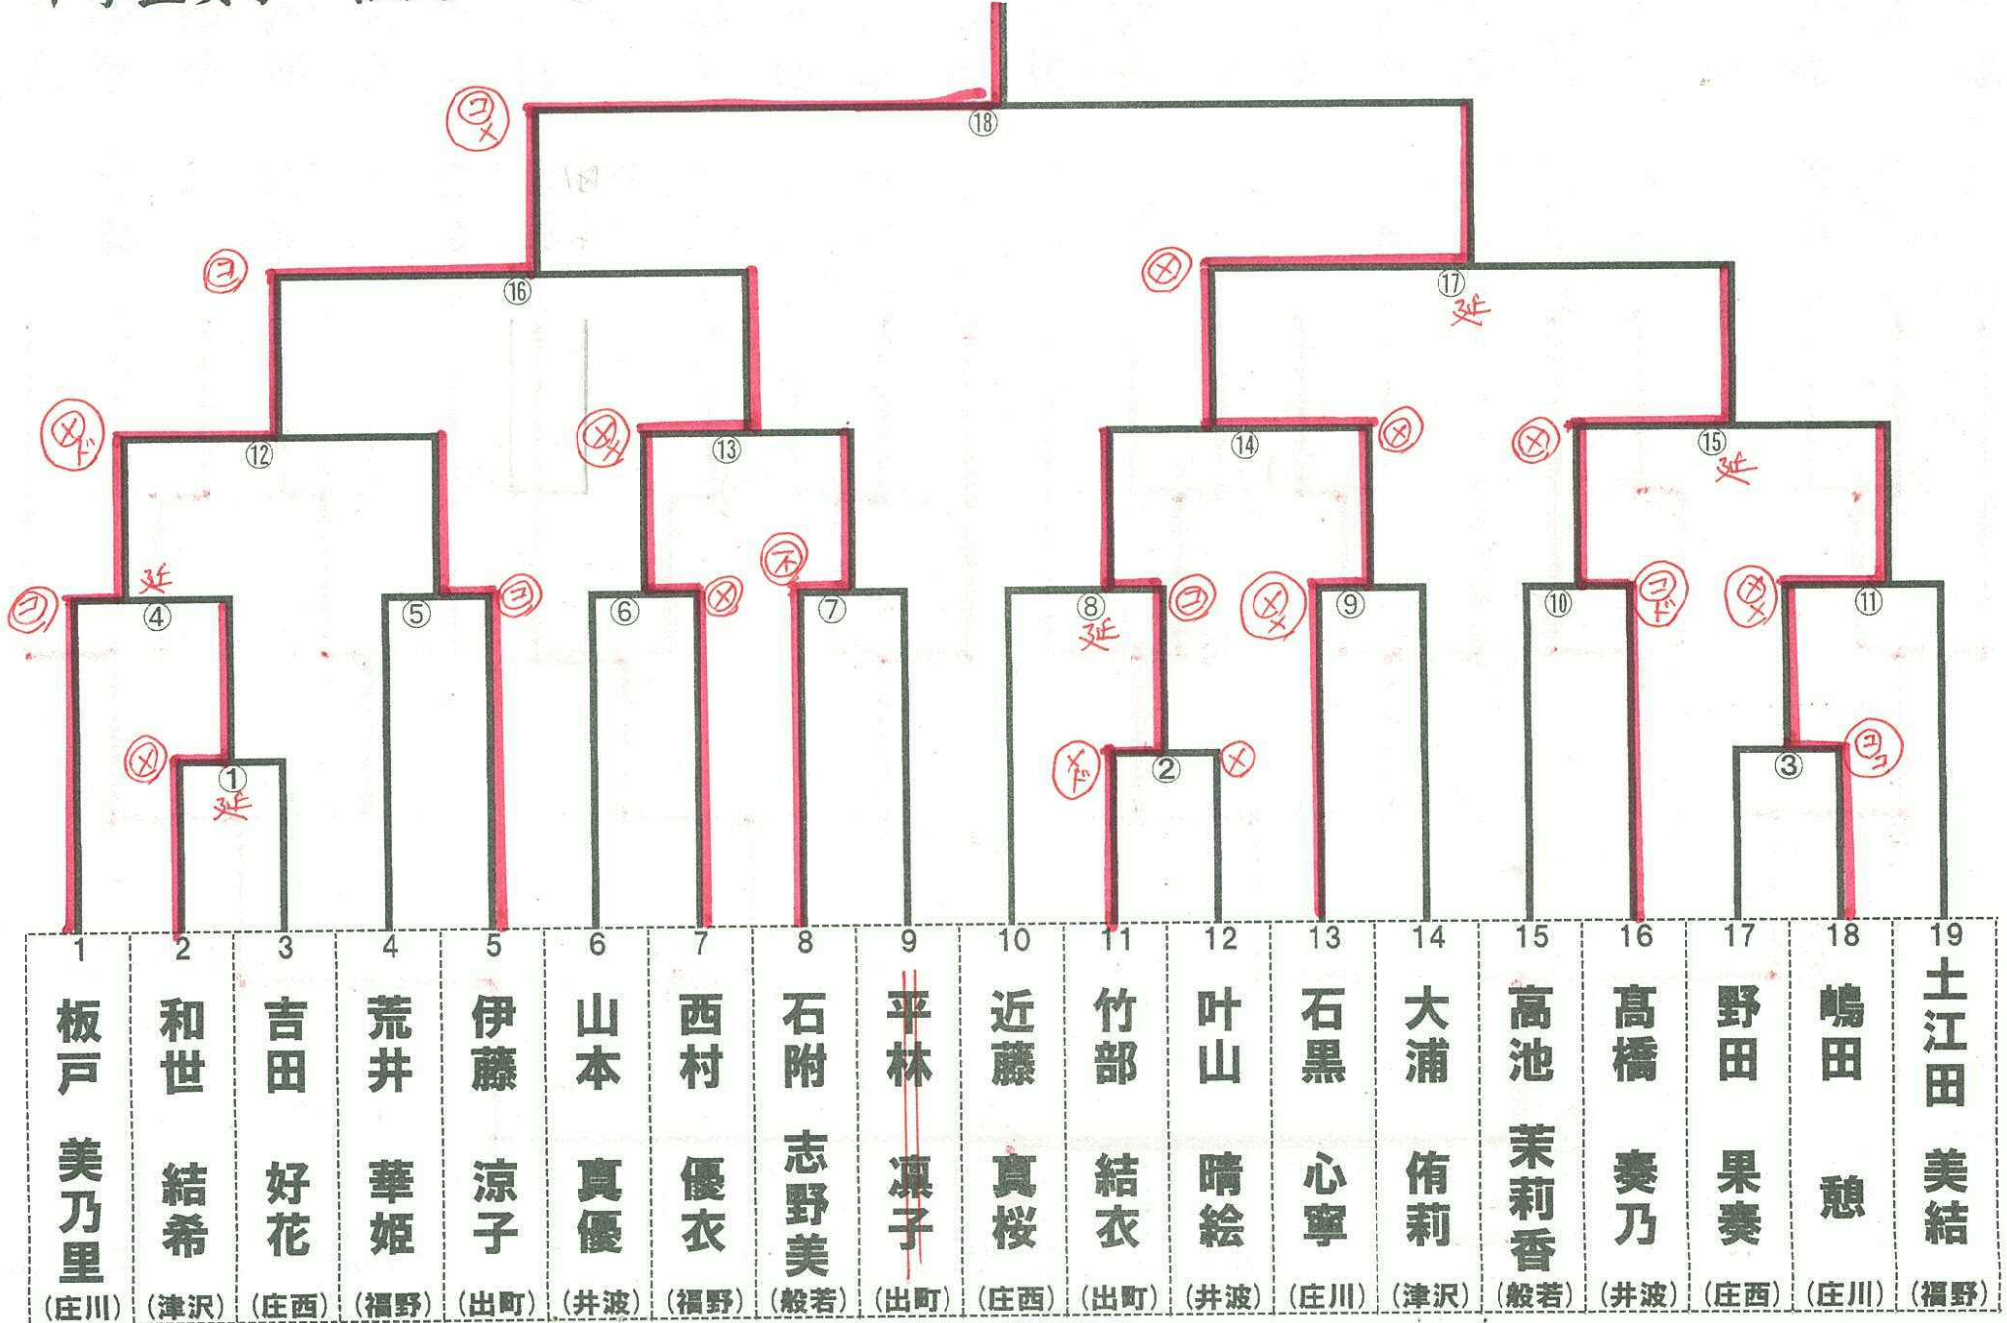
⑱
⑯ ⑰ 延
⑫ ⑬ ⑭ ⑮ 延
④ 延 ⑤ ⑥ ⑦ ⑧ 延 ⑨ ⑩ ⑪
① 延 ② ③

| 1 | 2 | 3 | 4 | 5 | 6 | 7 | 8 | 9 | 10 | 11 | 12 | 13 | 14 | 15 | 16 | 17 | 18 | 19 |
|---|---|---|---|---|---|---|---|---|---|---|---|---|---|---|---|---|---|---|
| 板戸 美乃里 | 和世 結希 | 吉田 好花 | 荒井 華姫 | 伊藤 涼子 | 山本 真優 | 西村 優衣 | 石附 志野美 | 平林 凜子 | 近藤 真桜 | 竹部 結衣 | 叶山 晴絵 | 石黒 心寧 | 大浦 侑莉 | 高池 茉莉香 | 髙橋 奏乃 | 野田 果奏 | 鴫田 憩 | 土江田 美結 |
| (庄川) | (津沢) | (庄西) | (福野) | (出町) | (井波) | (福野) | (般若) | (出町) | (庄西) | (出町) | (井波) | (庄川) | (津沢) | (般若) | (井波) | (庄西) | (庄川) | (福野) |